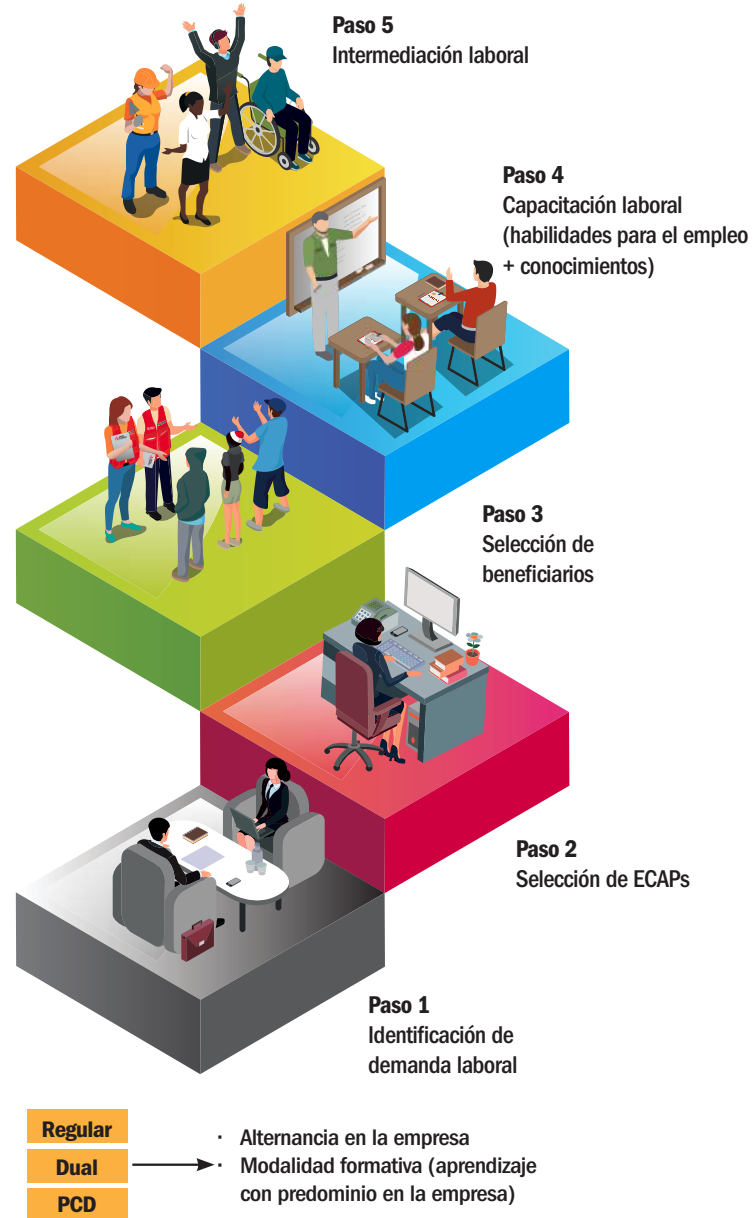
Paso 5
Intermediación laboral

Paso 4
Capacitación laboral (habilidades para el empleo + conocimientos)

Paso 3
Selección de beneficiarios

Paso 2
Selección de ECAPs

Paso 1
Identificación de demanda laboral

Regular
Dual
PCD

· Alternancia en la empresa
· Modalidad formativa (aprendizaje con predominio en la empresa)